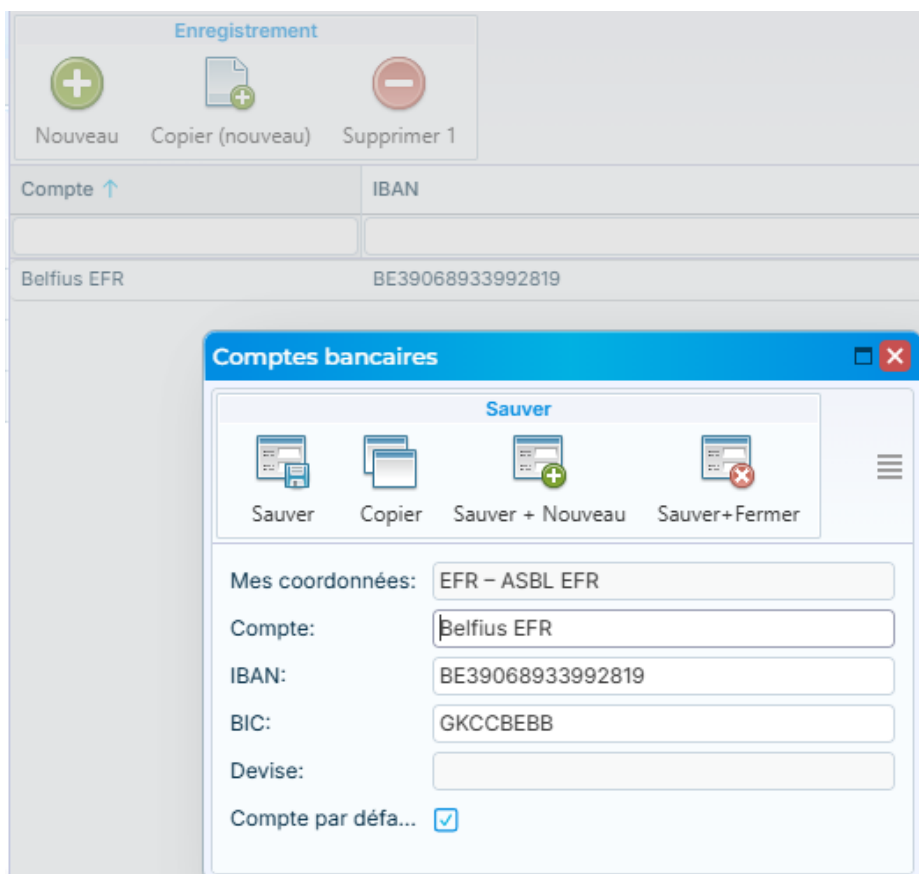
Enregistrement

Nouveau Copier (nouveau) Supprimer 1

| Compte ↑ | IBAN |
|---|---|
| | |
| Belfius EFR | BE39068933992819 |

Comptes bancaires

Sauver

Sauver Copier Sauver + Nouveau Sauver+Fermer

Mes coordonnées: EFR – ASBL EFR

Compte: Belfius EFR

IBAN: BE39068933992819

BIC: GKCCBEBB

Devise:

Compte par défa... ☑